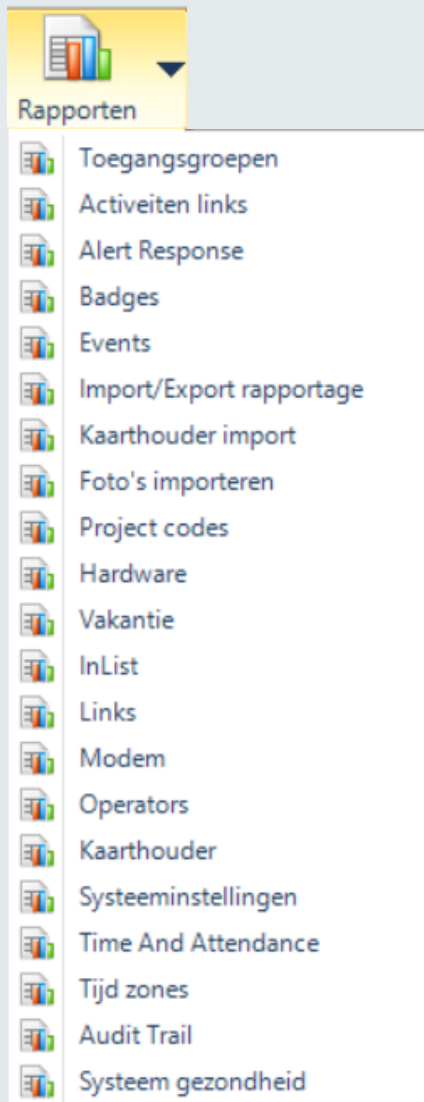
Rapporten

Toegangsgroepen
Activeiten links
Alert Response
Badges
Events
Import/Export rapportage
Kaarthouder import
Foto's importeren
Project codes
Hardware
Vakantie
InList
Links
Modem
Operators
Kaarthouder
Systeeminstellingen
Time And Attendance
Tijd zones
Audit Trail
Systeem gezondheid